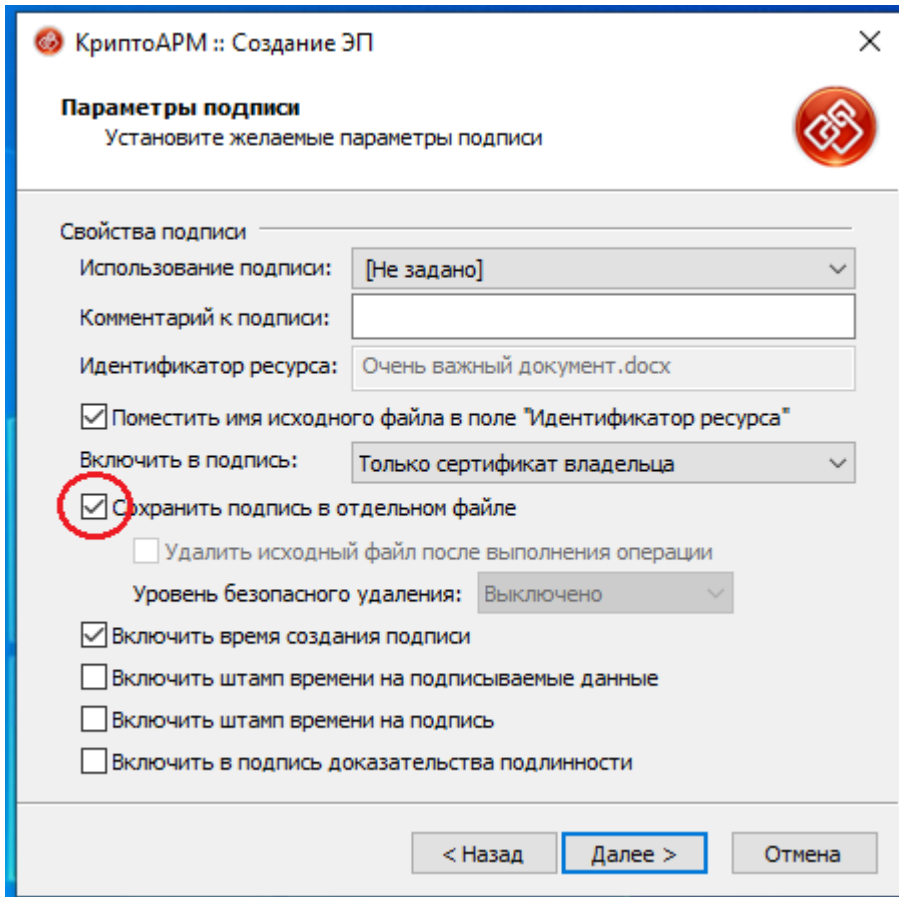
КриптоАРМ :: Создание ЭП

Параметры подписи
Установите желаемые параметры подписи

Свойства подписи
Использование подписи: [Не задано]
Комментарий к подписи:
Идентификатор ресурса: Очень важный документ.docx
Поместить имя исходного файла в поле "Идентификатор ресурса"
Включить в подпись: Только сертификат владельца
Сохранить подпись в отдельном файле
Удалить исходный файл после выполнения операции
Уровень безопасного удаления: Выключено
Включить время создания подписи
Включить штамп времени на подписываемые данные
Включить штамп времени на подпись
Включить в подпись доказательства подлинности

< Назад
Далее >
Отмена